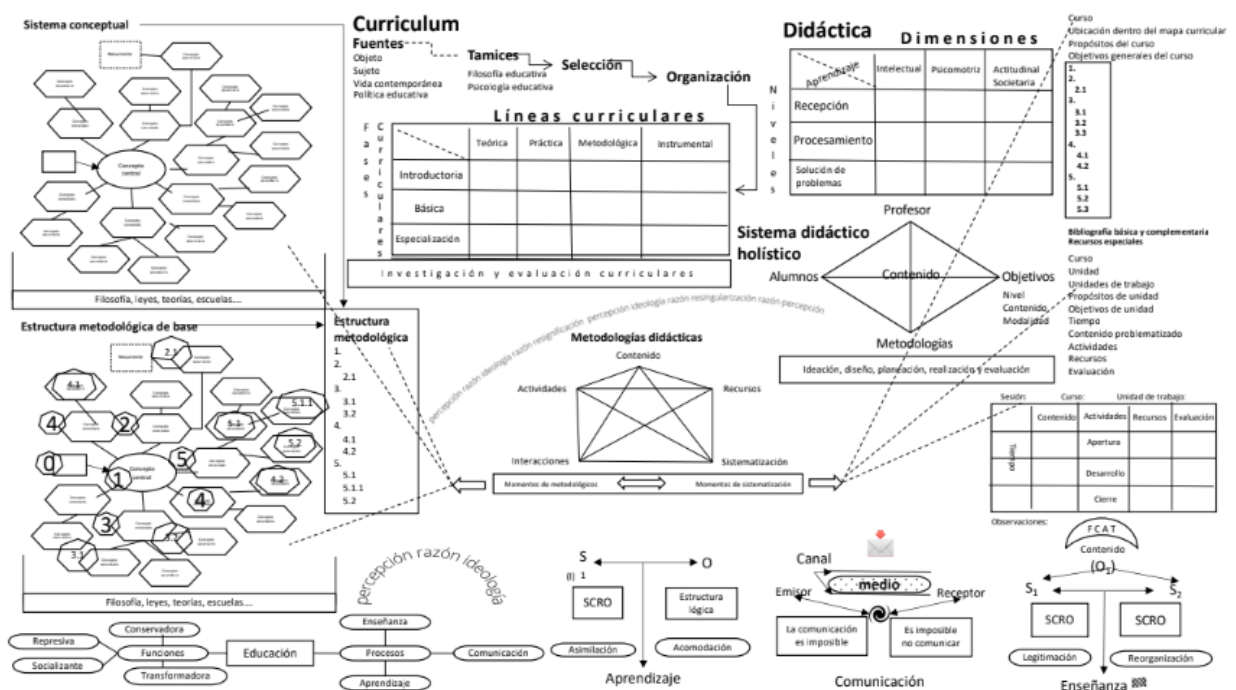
Sistema conceptual

Concepto central

Filosofía, leyes, teorías, escuelas....

Estructura metodológica de base

4.1
2.1
4
2
5.1.1
5.1
5.2
0
1
5
4.2
4
3
3.2
3.1
Concepto central

Filosofía, leyes, teorías, escuelas....

Curriculum
Fuentes
Objeto
Sujeto
Vida contemporánea
Política educativa

Tamices
Filosofía educativa
Psicología educativa

Selección

Organización

Líneas curriculares

Fases curriculares

| | Teórica | Práctica | Metodológica | Instrumental |
|---|---|---|---|---|
| Introductoria | | | | |
| Básica | | | | |
| Especialización | | | | |

Investigación y evaluación curriculares

Niveles

Estructura metodológica
1.
2.
2.1
3.
3.1
3.2
4.
4.1
4.2
5.
5.1
5.1.1
5.2

percepción ideología razón resignificación percepción ideología razón resingularización razón percepción

Metodologías didácticas
Contenido
Actividades
Recursos
Interacciones
Sistematización
Momentos de metodológicos
Momentos de sistematización

Didáctica
Dimensiones

| Aprendizaje | Intelectual | Psicomotriz | Actitudinal Societaria |
|---|---|---|---|
| Recepción | | | |
| Procesamiento | | | |
| Solución de problemas | | | |

Sistema didáctico holístico
Profesor
Alumnos
Contenido
Objetivos
Nivel
Contenido
Modalidad
Metodologías

Ideación, diseño, planeación, realización y evaluación

Curso
Ubicación dentro del mapa curricular
Propósitos del curso
Objetivos generales del curso
1.
2.
2.1
3.
3.1
3.2
3.3
4.
4.1
4.2
5.
5.1
5.2
5.3
Bibliografía básica y complementaria
Recursos especiales

Curso
Unidad
Unidades de trabajo
Propósitos de unidad
Objetivos de unidad
Tiempo
Contenido problematizado
Actividades
Recursos
Evaluación

Sesión: Curso: Unidad de trabajo:

| | Contenido | Actividades | Recursos | Evaluación |
|---|---|---|---|---|
| Tiempo | | Apertura | | |
| | | Desarrollo | | |
| | | Cierre | | |

Observaciones:

percepción razón ideología

Represiva
Socializante
Conservadora
Funciones
Transformadora
Educación
Enseñanza
Procesos
Aprendizaje
Comunicación

S
O
(I) 1
SCRO
Estructura lógica
Asimilación
Acomodación
Aprendizaje

Canal
medio
Emisor
Receptor
La comunicación es imposible
Es imposible no comunicar
Comunicación

FCAT
Contenido
$(O_2)$
$S_1$
$S_2$
SCRO
SCRO
Legitimación
Reorganización
Enseñanza